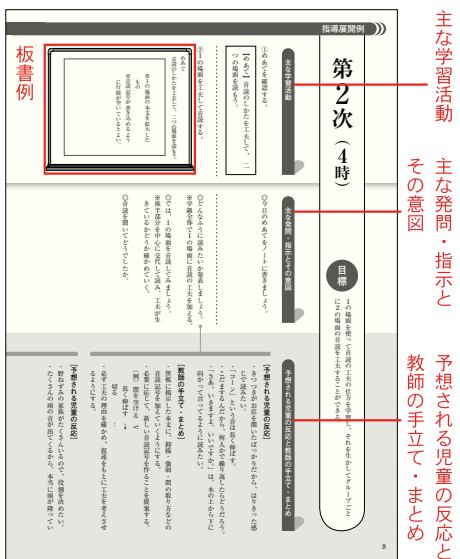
主な学習活動

板書例

その意図

主な発問・指示と

予想される児童の反応と

教師の手立て・まとめ

指導展開例

第2次（4時）

目標

1の場面を読んで音読の工夫の仕方を学び、それを生かしてグループごとにその場面の音読を工夫することができる。

主な学習活動

①めあてを確認する。

【めあて】音読のしかたを工夫して、二つの場面を読もう。

②1の場面を工夫して音読する。

めあて
音読のしかたを工夫して、二つの場面を読もう。

主な発問・指示とその意図

○今日のめあてをノートに書きましょう。

○どんなふうに読みたいか発表しましょう。
※学習を手がかりに1の場面に音読の工夫を加える。

○では、1の場面を音読してみましょう。
※班で話し合いを中心に交代して読み、工夫が生きているかを確かめていく。

○音読を聞いてどうでしたか。

予想される児童の反応と教師の手立て・まとめ

【予想される児童の反応】
・きつつきが音を出すところだから、はりきった感じで読みたい。
・「コーン」という音は長く伸ばす。
・「だまって」のところは、何も音がしないようにそっと読む。
・「こえていない」のところは、本のとおりにして向かって読めるように読みたい。

【教師の手立て・まとめ】
・前時に学習した文章に、読み方の工夫を書き込ませる。
・音読記号を書き入れるように、文章を観察させる。
・必要に応じて、新しい音読記号を作ることを提案する。

【予想される児童の反応】
・野ねずみの家族がたくさんいるので、役割を決めたい。
・たくさんの雨の音が出てくるから、本当に雨が降っている

8